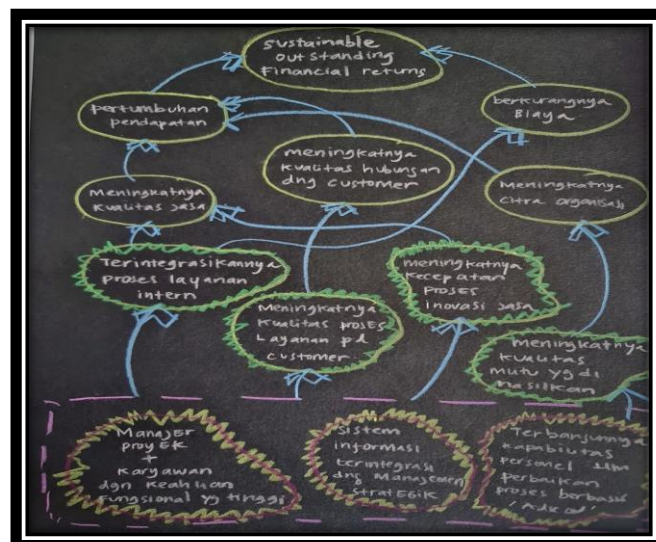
Sustainable outstanding financial returns

pertumbuhan pendapatan

berkurangnya Biaya

meningkatnya kualitas hubungan dng customer

Meningkatnya kualitas jasa

Meningkatnya citra organisasi

Terintegrasikannya proses layanan intern

meningkatnya kecepatan proses inovasi jasa

Meningkatnya kualitas proses layanan pd customer

Meningkatnya kualitas mutu yg di hasilkan

Manajer proyek + karyawan dgn keahlian fungsional yg tinggi

Sistem informasi terintegrasi dng manajemen strategik

Terbangunnya kapabilitas personel utk perbaikan proses berbasis "Adcal"